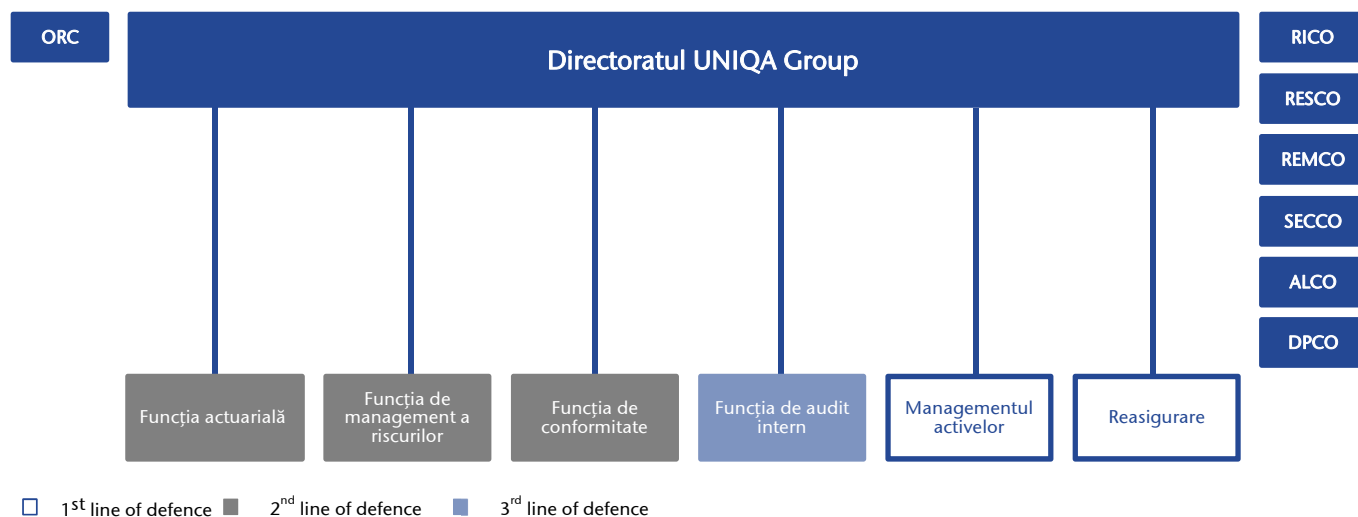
ORC

Directoratul UNIQA Group

RICO
RESCO
REMCO
SECCO
ALCO
DPCO

Funcția actuarială

Funcția de management a riscurilor

Funcția de conformitate

Funcția de audit intern

Managementul activelor

Reasigurare

$1^{st}$ line of defence $2^{nd}$ line of defence $3^{rd}$ line of defence